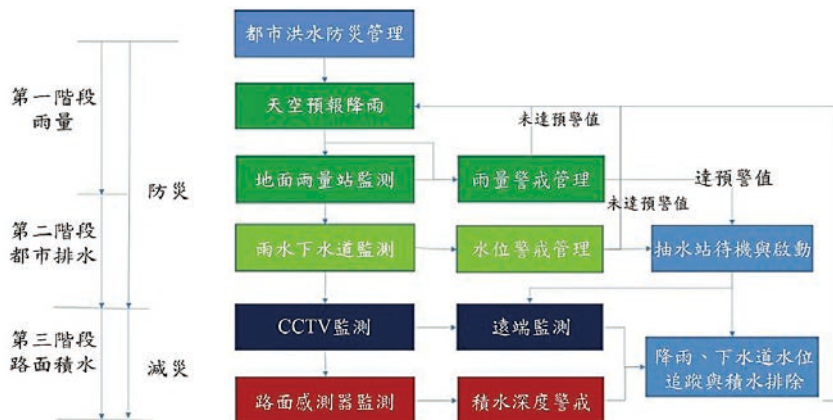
都市洪水防災管理

第一階段
雨量

天空預報降雨

未達預警值

防災

地面雨量站監測

雨量警戒管理

達預警值

未達預警值

第二階段
都市排水

雨水下水道監測

水位警戒管理

抽水站待機與啟動

第三階段
路面積水

CCTV監測

遠端監測

減災

降雨、下水道水位
追蹤與積水排除

路面感測器監測

積水深度警戒